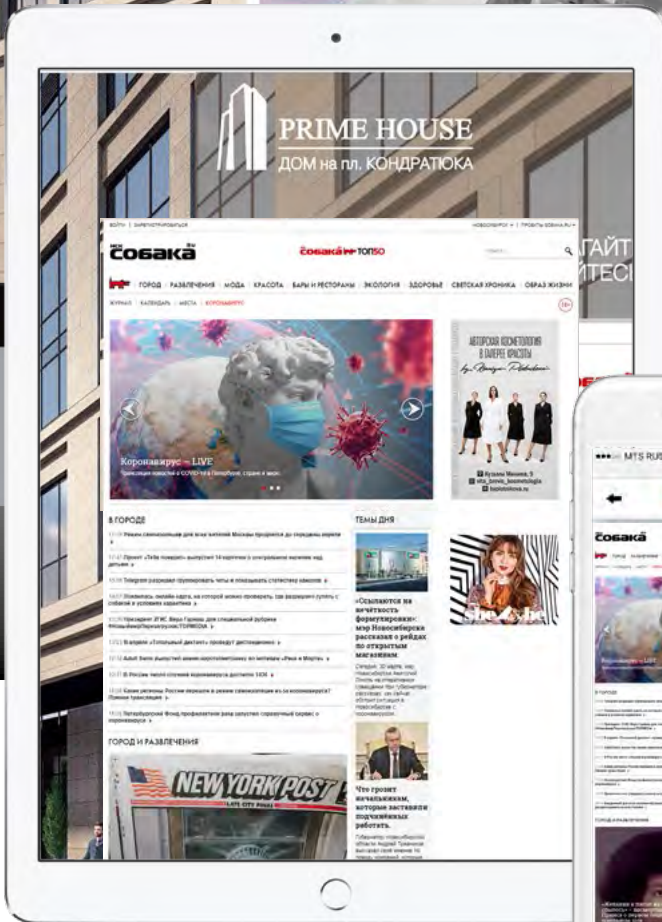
PRIME HOUSE
ДОМ на пл. КОНДРАТЮКА

ВОЙТИ | ЗАРЕГИСТРИРОВАТЬСЯ

НОВОСИБИРСК | ПРОЕКТЫ SOBAKA.RU

Собака.ru

Собака.ru ТОП50

ГОРОД | РАЗВЛЕЧЕНИЯ | МОДА | КРАСОТА | БАРЫ И РЕСТОРАНЫ | ЭКОЛОГИЯ | ЗДОРОВЬЕ | СВЕТСКАЯ ХРОНИКА | ОБРАЗ ЖИЗНИ

ЖУРНАЛ | КАЛЕНДАРЬ | МЕСТА | КОРОНАВИРУС

18+

Коронавирус – LIVE

АВТОРСКАЯ КОСМЕТОЛОГИЯ В ГАЛЕРЕЕ КРАСОТЫ

В ГОРОДЕ

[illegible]

ТЕМЫ ДНЯ

«Ссылаются на нечёткость формулировки»: мэр Новосибирска рассказал о рейдах по открытым магазинам

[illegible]

Что грозит начальникам, которые заставили подчинённых работать

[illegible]

ГОРОД И РАЗВЛЕЧЕНИЯ

NEW YORK POST

MTS RUS

Собака.ru

Коронавирус – LIVE